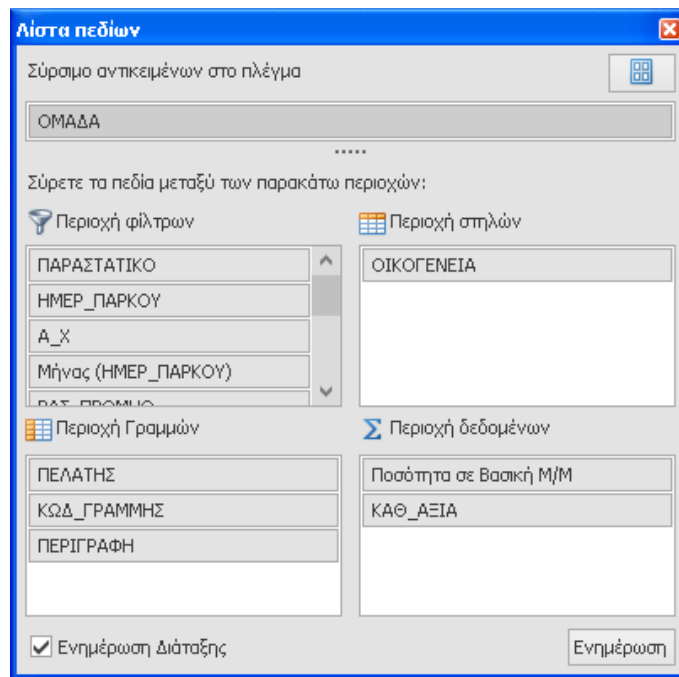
Λίστα πεδίων

Σύρσιμο αντικειμένων στο πλέγμα

ΟΜΑΔΑ

Σύρετε τα πεδία μεταξύ των παρακάτω περιοχών:

Περιοχή φίλτρων

ΠΑΡΑΣΤΑΤΙΚΟ

ΗΜΕΡ_ΠΑΡΚΟΥ

Α_Χ

Μήνας (ΗΜΕΡ_ΠΑΡΚΟΥ)

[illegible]

Περιοχή στηλών

ΟΙΚΟΓΕΝΕΙΑ

Περιοχή Γραμμών

ΠΕΛΑΤΗΣ

ΚΩΔ_ΓΡΑΜΜΗΣ

ΠΕΡΙΓΡΑΦΗ

Περιοχή δεδομένων

Ποσότητα σε Βασική Μ/Μ

ΚΑΘ_ΑΞΙΑ

Ενημέρωση Διάταξης

Ενημέρωση